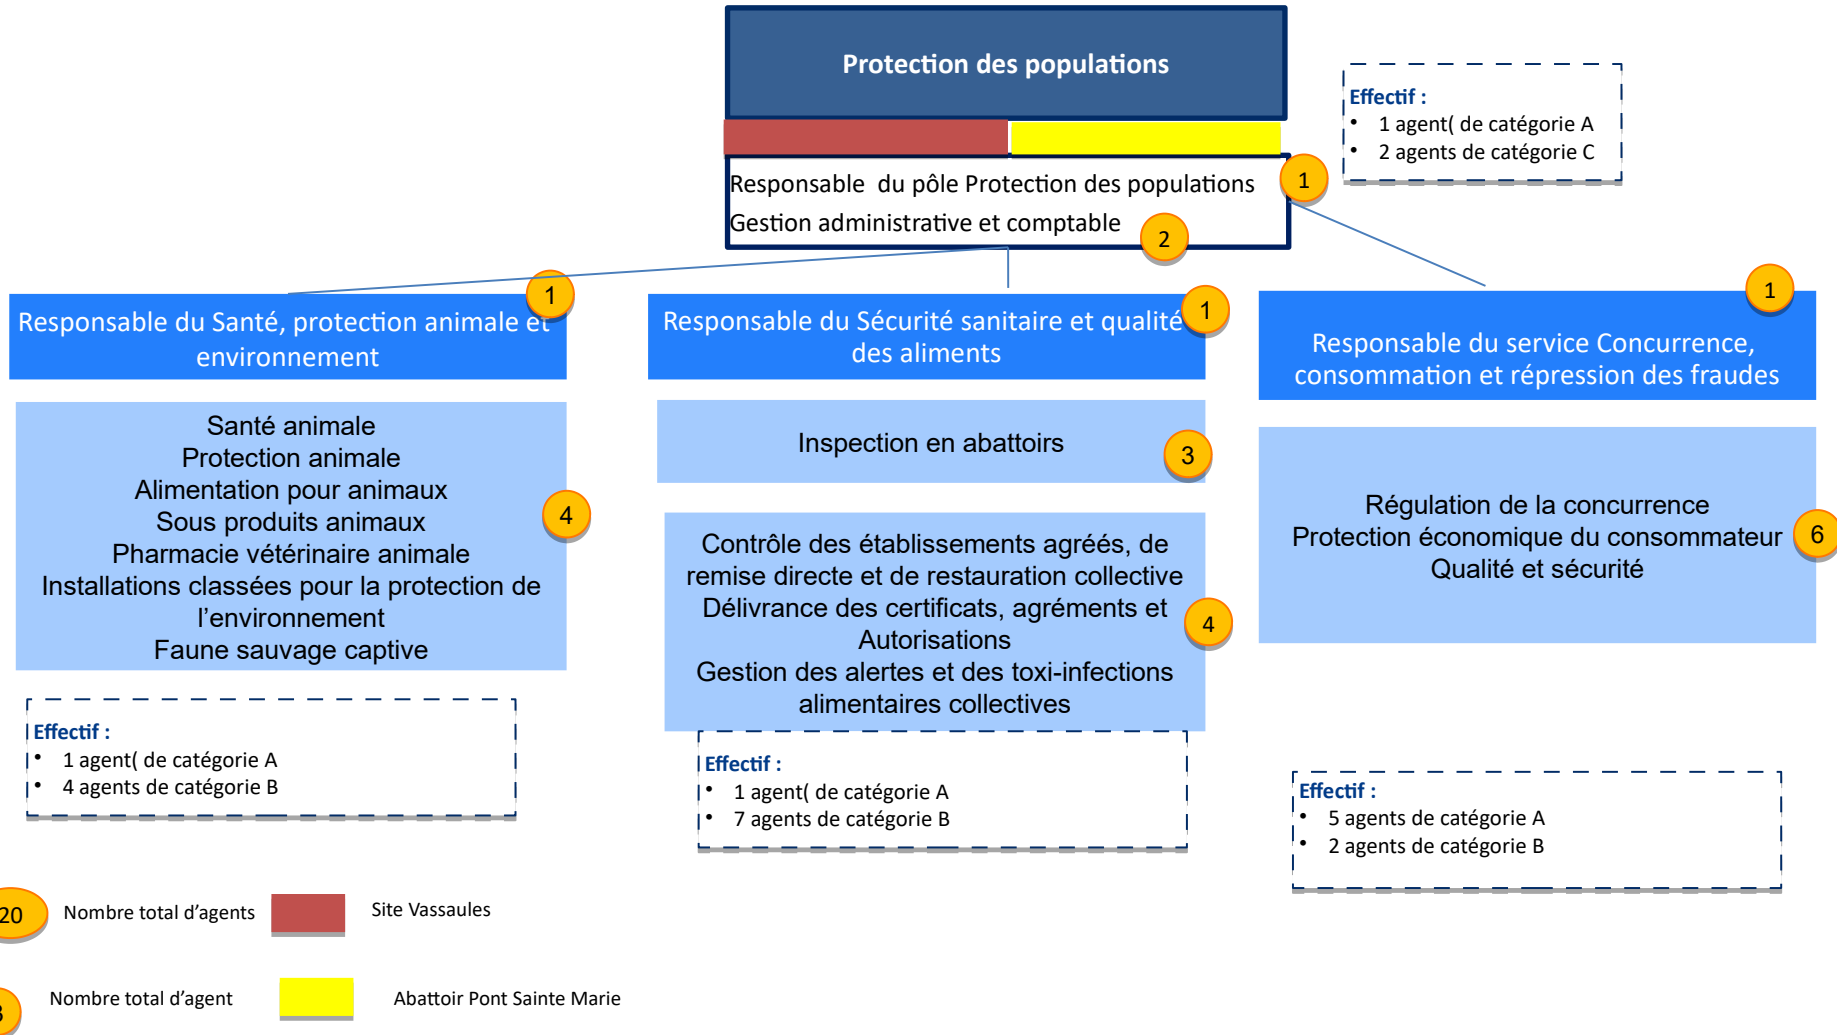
Protection des populations

Effectif :
- 1 agent( de catégorie A
- 2 agents de catégorie C

Responsable du pôle Protection des populations
Gestion administrative et comptable

1

2

Responsable du Santé, protection animale et environnement

1

Responsable du Sécurité sanitaire et qualité des aliments

1

Responsable du service Concurrence, consommation et répression des fraudes

1

Santé animale
Protection animale
Alimentation pour animaux
Sous produits animaux
Pharmacie vétérinaire animale
Installations classées pour la protection de l'environnement
Faune sauvage captive

4

Inspection en abattoirs

3

Régulation de la concurrence
Protection économique du consommateur
Qualité et sécurité

6

Contrôle des établissements agréés, de remise directe et de restauration collective
Délivrance des certificats, agréments et Autorisations
Gestion des alertes et des toxi-infections alimentaires collectives

4

Effectif :
- 1 agent( de catégorie A
- 4 agents de catégorie B

Effectif :
- 1 agent( de catégorie A
- 7 agents de catégorie B

Effectif :
- 5 agents de catégorie A
- 2 agents de catégorie B

20 Nombre total d'agents

Site Vassaules

3 Nombre total d'agent

Abattoir Pont Sainte Marie